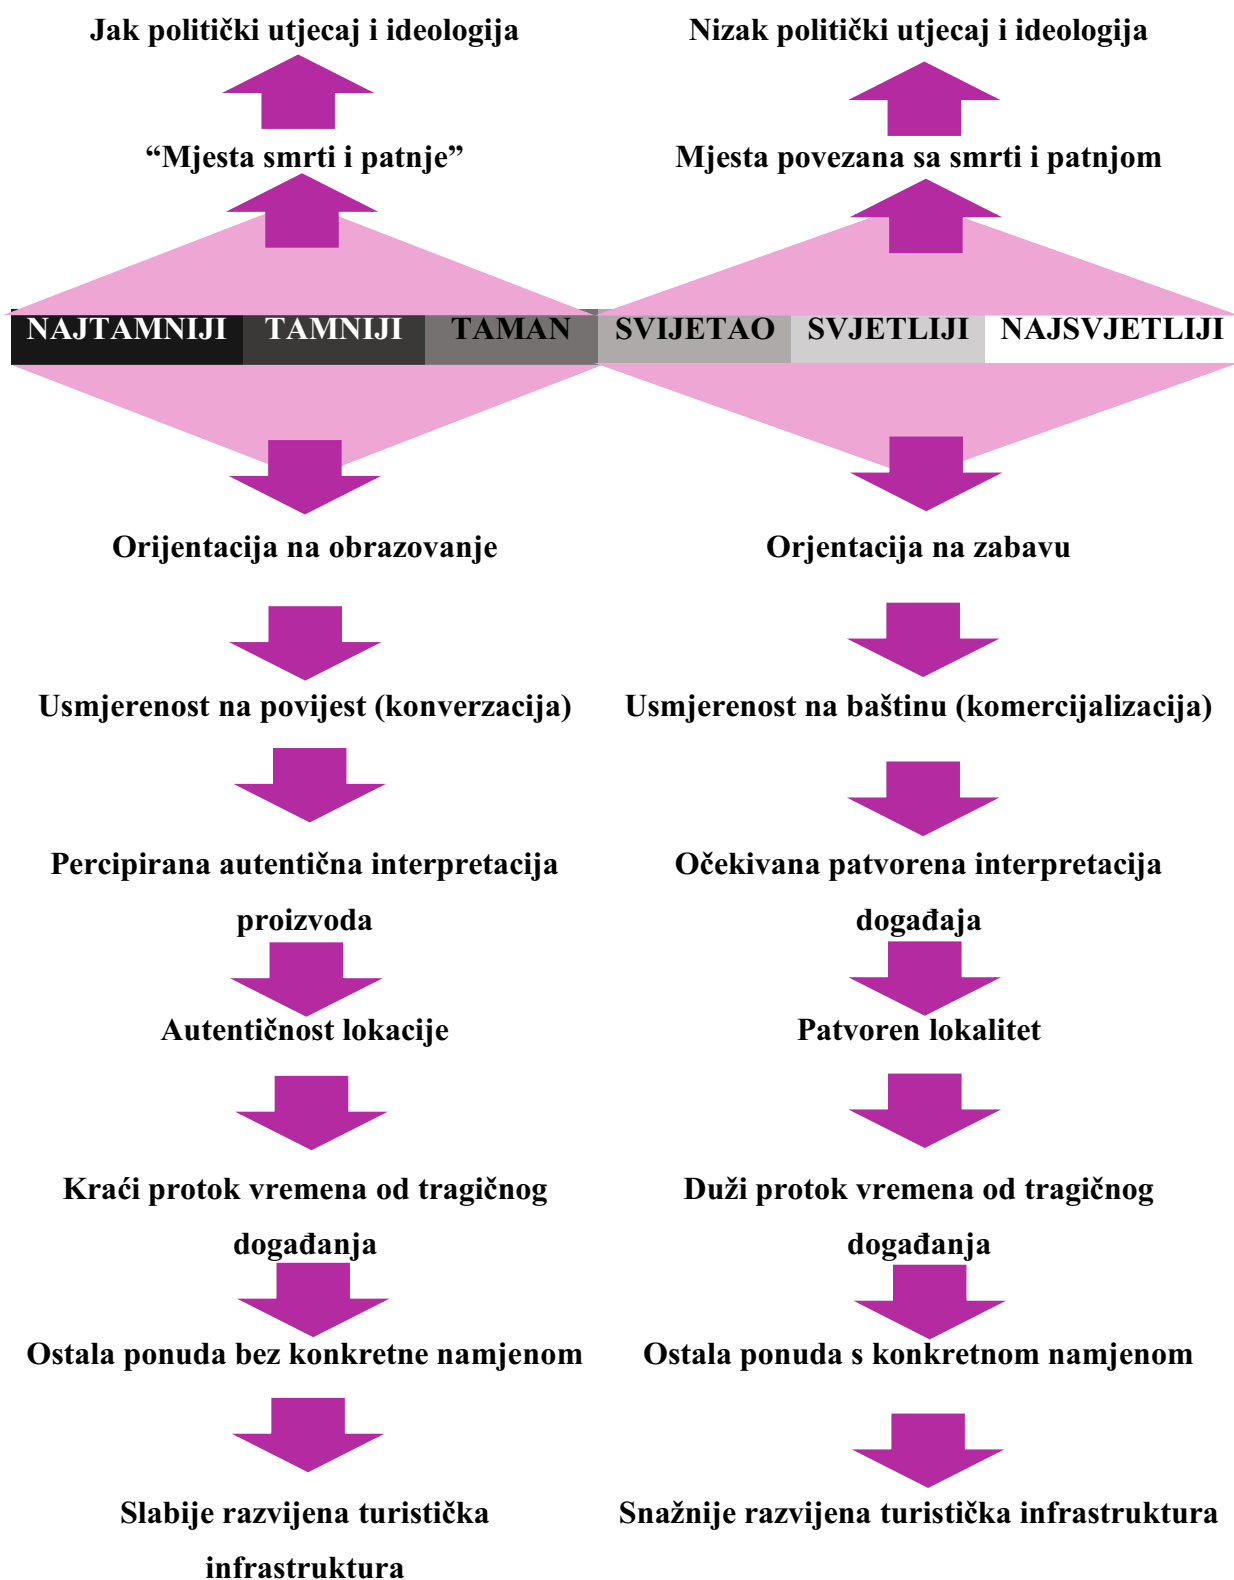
Jak politički utjecaj i ideologija

Nizak politički utjecaj i ideologija

“Mjesta smrti i patnje”

Mjesta povezana sa smrti i patnjom

| NAJTAMNIJI | TAMNIJI | TAMAN | SVIJETAO | SVJETLIJI | NAJSVJETLIJI |
|---|---|---|---|---|---|

Orijentacija na obrazovanje

Usmjerenost na povijest (konverzacija)

Percipirana autentična interpretacija proizvoda

Autentičnost lokacije

Kraći protok vremena od tragičnog događanja

Ostala ponuda bez konkretne namjenom

Slabije razvijena turistička infrastruktura

Orjentacija na zabavu

Usmjerenost na baštinu (komercijalizacija)

Očekivana patvorena interpretacija događaja

Patvoren lokalitet

Duži protok vremena od tragičnog događanja

Ostala ponuda s konkretnom namjenom

Snažnije razvijena turistička infrastruktura